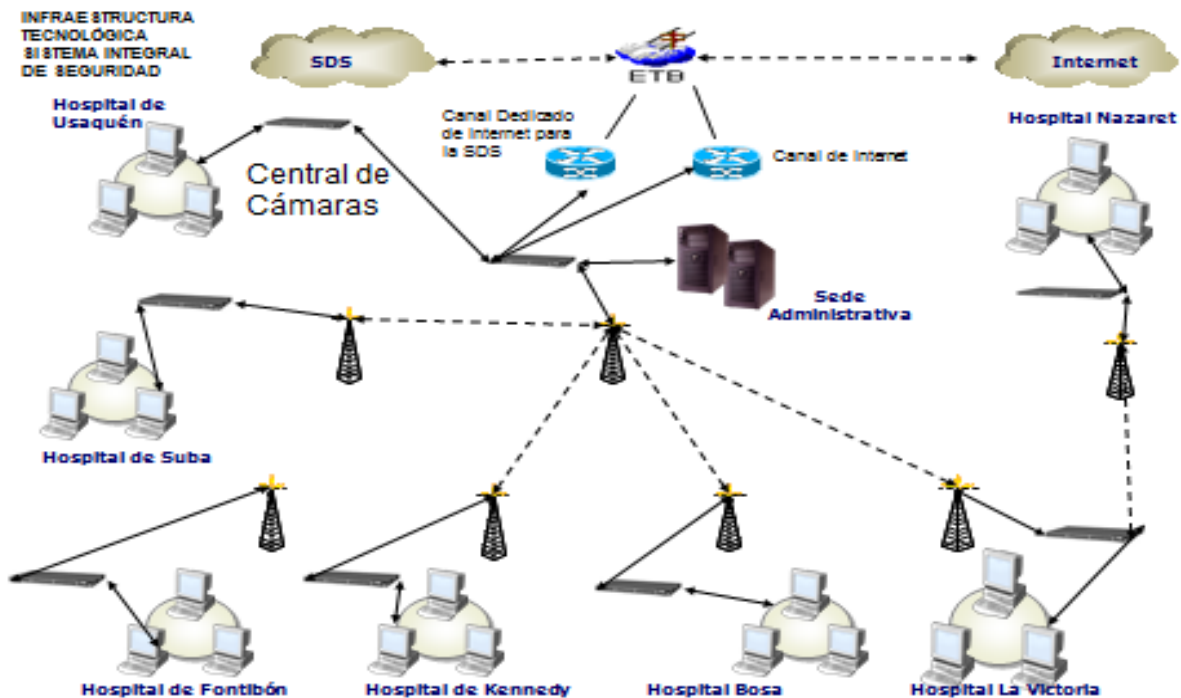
INFRAE STRUCTURA TECNOLÓGICA SISTEMA INTEGRAL DE SEGURIDAD

SDS

ETB

Internet

Hospital de Usaquén

Canal Dedicado de Internet para la SDS

Canal de Internet

Hospital Nazaret

Central de Cámaras

Sede Administrativa

Hospital de Suba

Hospital de Fontibón

Hospital de Kennedy

Hospital Bosa

Hospital La Victoria